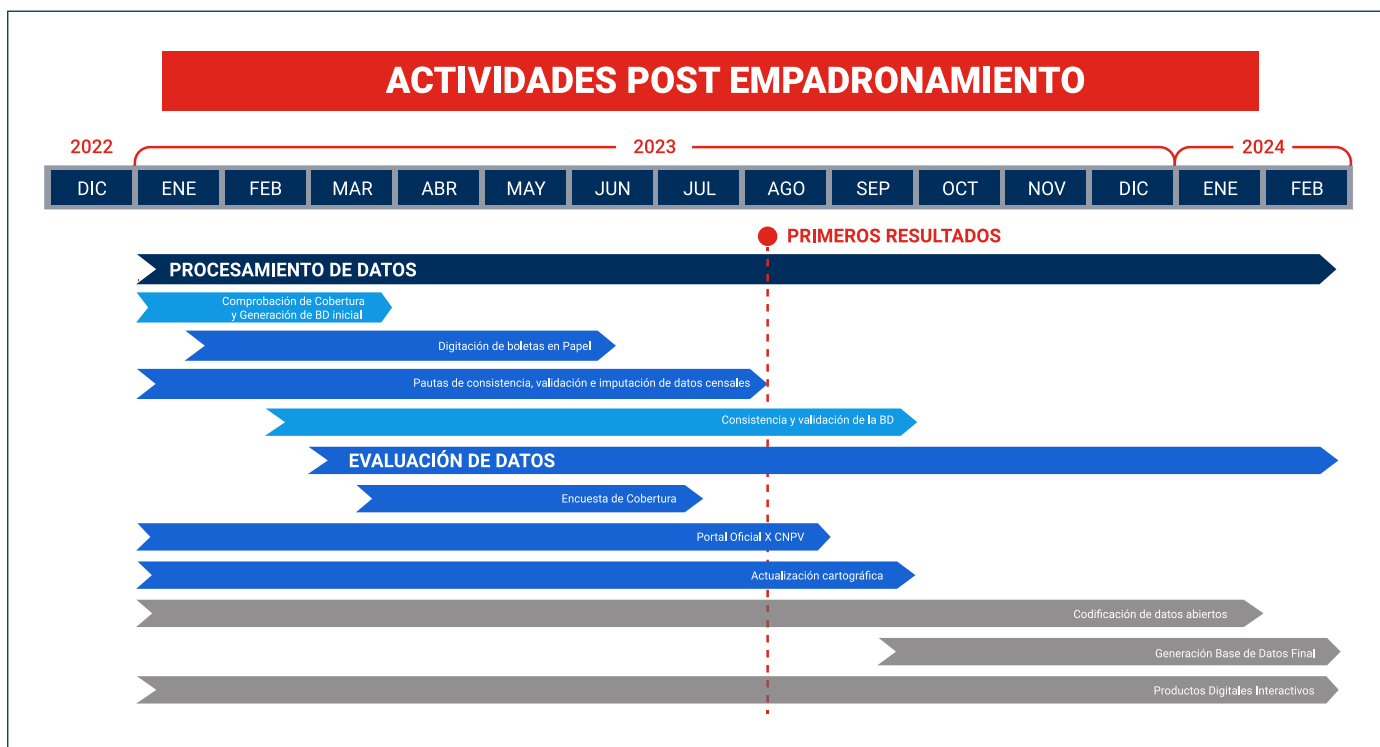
ACTIVIDADES POST EMPADRONAMIENTO

2022 2023 2024

| DIC | ENE | FEB | MAR | ABR | MAY | JUN | JUL | AGO | SEP | OCT | NOV | DIC | ENE | FEB |
|---|---|---|---|---|---|---|---|---|---|---|---|---|---|---|

PRIMEROS RESULTADOS

PROCESAMIENTO DE DATOS

Comprobación de Cobertura y Generación de BD inicial

Digitación de boletas en Papel

Pautas de consistencia, validación e imputación de datos censales

Consistencia y validación de la BD

EVALUACIÓN DE DATOS

Encuesta de Cobertura

Portal Oficial X CNPV

Actualización cartográfica

Codificación de datos abiertos

Generación Base de Datos Final

Productos Digitales Interactivos